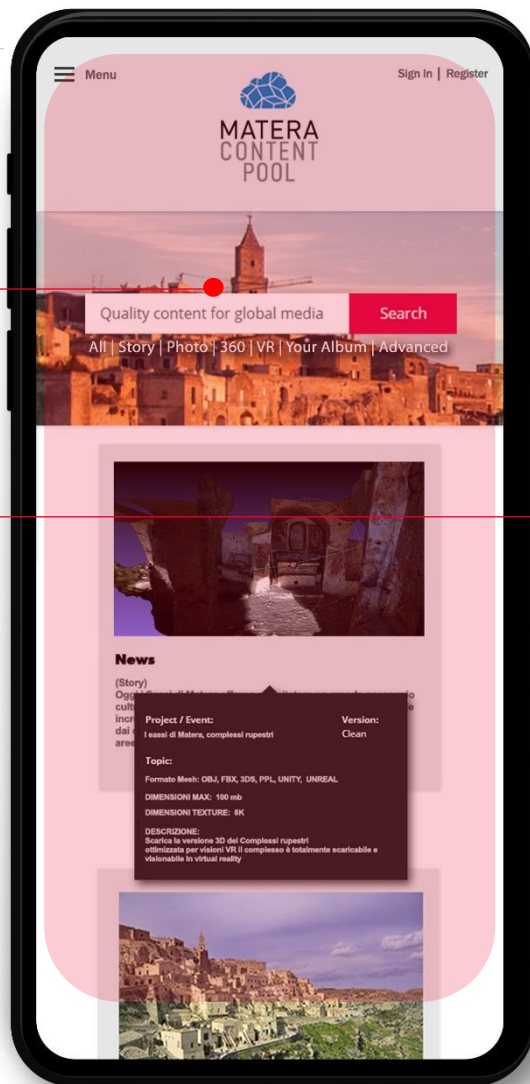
Menu

Sign In | Register

MATERA
CONTENT
POOL

Quality content for global media

Search

All | Story | Photo | 360 | VR | Your Album | Advanced

News

(Story)
Oggi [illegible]
cult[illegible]
incr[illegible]
dal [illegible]
are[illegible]

Project / Event:
I sassi di Matera, complessi rupestri

Version:
Clean

Topic:
Formato Mesh: OBJ, FBX, 3DS, PPL, UNITY, UNREAL

DIMENSIONI MAX: 100 mb

DIMENSIONI TEXTURE: 8K

DESCRIZIONE:
Scarica la versione 3D dei Complessi rupestri ottimizzata per visioni VR il complesso è totalmente scaricabile e visionabile in virtual reality